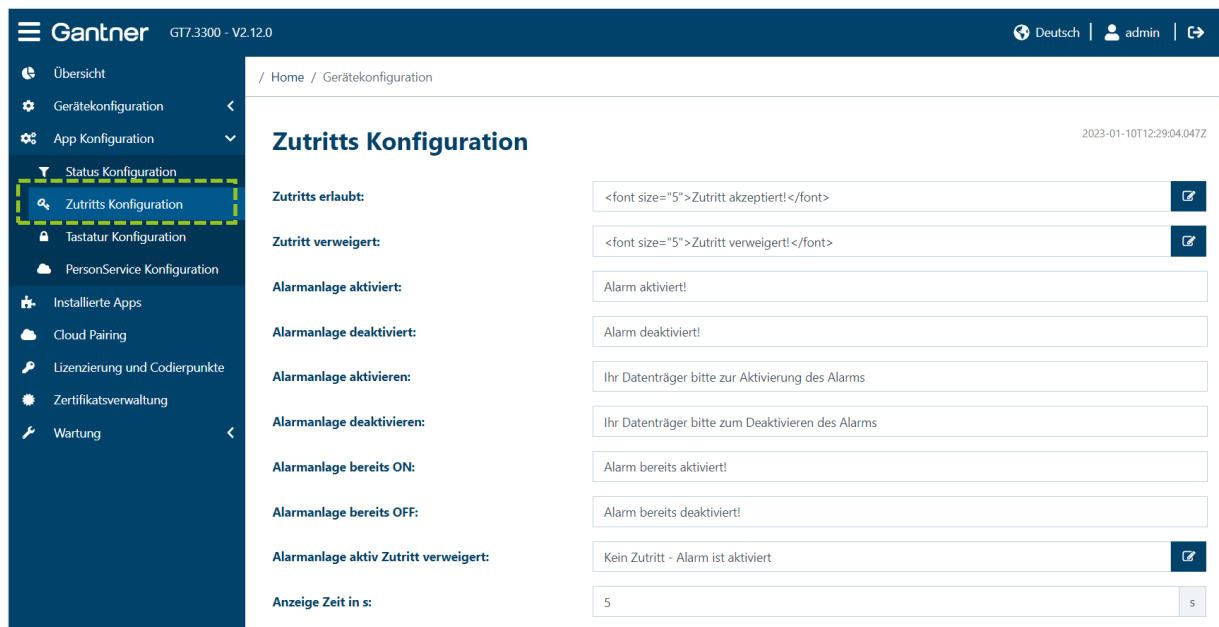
Gantner GT7.3300 - V2.12.0

Deutsch | admin

Übersicht
Gerätekonfiguration
App Konfiguration
Status Konfiguration
Zutritts Konfiguration
Tastatur Konfiguration
PersonService Konfiguration
Installierte Apps
Cloud Pairing
Lizenzierung und Codierpunkte
Zertifikatsverwaltung
Wartung

/ Home / Gerätekonfiguration

# Zutritts Konfiguration

2023-01-10T12:29:04.047Z

Zutritts erlaubt: <font size="5">Zutritt akzeptiert!</font>

Zutritt verweigert: <font size="5">Zutritt verweigert!</font>

Alarmanlage aktiviert: Alarm aktiviert!

Alarmanlage deaktiviert: Alarm deaktiviert!

Alarmanlage aktivieren: Ihr Datenträger bitte zur Aktivierung des Alarms

Alarmanlage deaktivieren: Ihr Datenträger bitte zum Deaktivieren des Alarms

Alarmanlage bereits ON: Alarm bereits aktiviert!

Alarmanlage bereits OFF: Alarm bereits deaktiviert!

Alarmanlage aktiv Zutritt verweigert: Kein Zutritt - Alarm ist aktiviert

Anzeige Zeit in s: 5 s